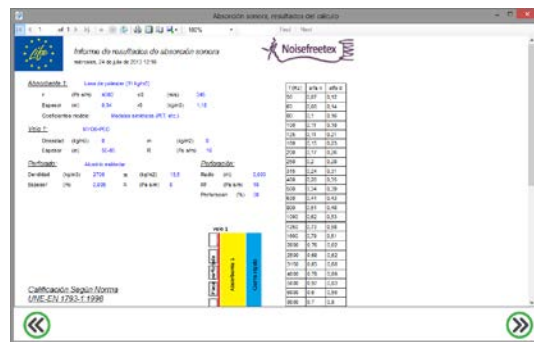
Absorción sonora, resultados del cálculo

1 of 1 100% Find | Next

Informe de resultados de absorción sonora
miércoles, 24 de julio de 2013 12:59

Noisefreetex

Absorbente 1: Lana de poliéster (70 kg/m3)

| f(Hz) | alfa s | alfa d |
|---|---|---|
| 50 | 0,07 | 0,12 |
| 63 | 0,05 | 0,14 |
| 80 | 0,1 | 0,16 |
| 100 | 0,11 | 0,18 |
| 125 | 0,11 | 0,21 |
| 160 | 0,15 | 0,25 |
| 200 | 0,17 | 0,26 |
| 250 | 0,2 | 0,28 |
| 315 | 0,24 | 0,31 |
| 400 | 0,26 | 0,35 |
| 500 | 0,34 | 0,39 |
| 630 | 0,41 | 0,42 |
| 800 | 0,51 | 0,48 |
| 1000 | 0,62 | 0,53 |
| 1250 | 0,72 | 0,56 |
| 1600 | 0,79 | 0,61 |
| 2000 | 0,76 | 0,63 |
| 2500 | 0,68 | 0,62 |
| 3150 | 0,63 | 0,66 |
| 4000 | 0,76 | 0,69 |
| 5000 | 0,80 | 0,69 |
| 6300 | 0,8 | 0,69 |
| 8000 | 0,7 | 0,8 |

r (Pa s/m) 4060 c2 (m/s) 340
Espesor (m) 0,04 r0 (kg/m3) 1,18
Coeficientes modelo: Madeleine sintéticas (PET, etc.)

Vinilo 1: 61108-PVC
Densidad (kg/m3) 0 m (kg/m2) 0
Espesor (m) 0E-00 R (Pa s/m) 10

Perforado: Aluminio estándar
Densidad (kg/m3) 2700 m (kg/m2) 13,5
Espesor (m) 0,005 R (Pa s/m) 0

Perforación:
Radio (m) 0,003
RF (Pa s/m) 18
Perforación (%) 28

PER 1
Panel perforado
Absorbente 1
Cámara rígida

Calificación Según Norma
UNE-EN 1793-1:1998